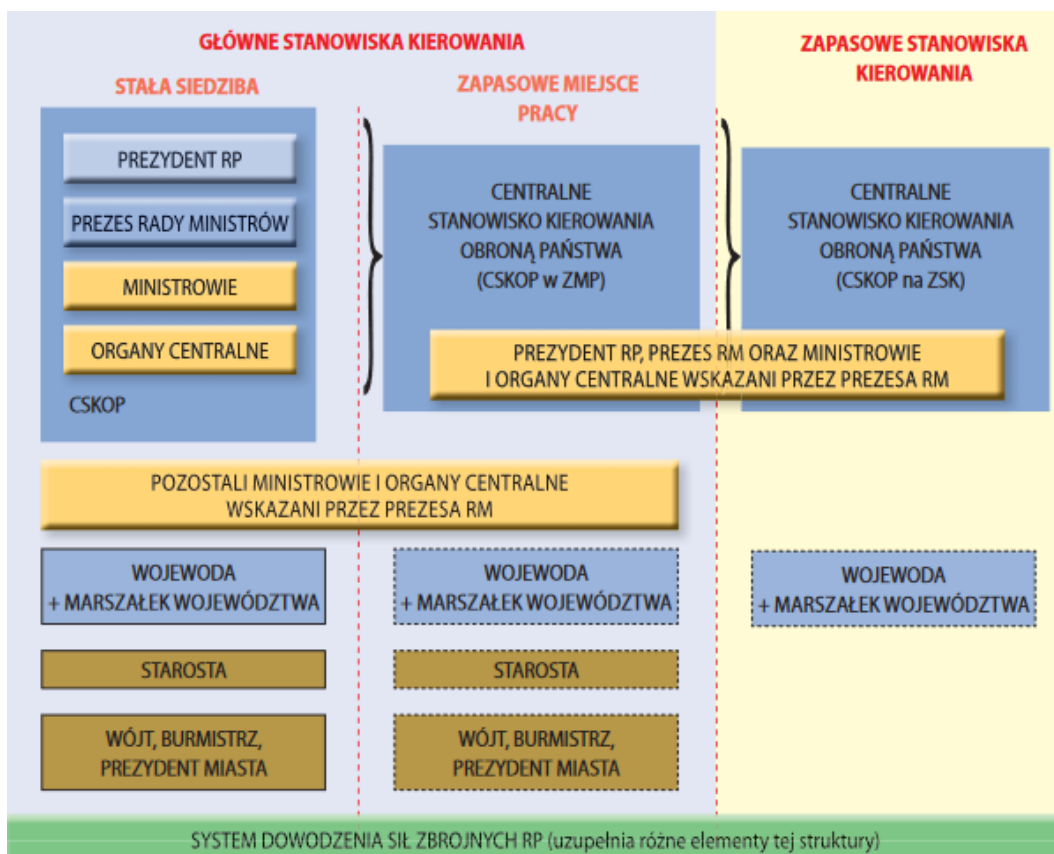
GŁÓWNE STANOWISKA KIEROWANIA

ZAPASOWE STANOWISKA KIEROWANIA

STAŁA SIEDZIBA

ZAPASOWE MIEJSCE PRACY

PREZYDENT RP

PREZES RADY MINISTRÓW

MINISTROWIE

ORGANY CENTRALNE

CSKOP

CENTRALNE STANOWISKO KIEROWANIA OBRONĄ PAŃSTWA (CSKOP w ZMP)

CENTRALNE STANOWISKO KIEROWANIA OBRONĄ PAŃSTWA (CSKOP na ZSK)

PREZYDENT RP, PREZES RM ORAZ MINISTROWIE I ORGANY CENTRALNE WSKAZANI PRZEZ PREZESA RM

POZOSTALI MINISTROWIE I ORGANY CENTRALNE WSKAZANI PRZEZ PREZESA RM

WOJEWODA + MARSZAŁEK WOJEWÓDZTWA

WOJEWODA + MARSZAŁEK WOJEWÓDZTWA

WOJEWODA + MARSZAŁEK WOJEWÓDZTWA

STAROSTA

STAROSTA

WÓJT, BURMISTRZ, PREZYDENT MIASTA

WÓJT, BURMISTRZ, PREZYDENT MIASTA

SYSTEM DOWODZENIA SIŁ ZBROJNYCH RP (uzupełnia różne elementy tej struktury)